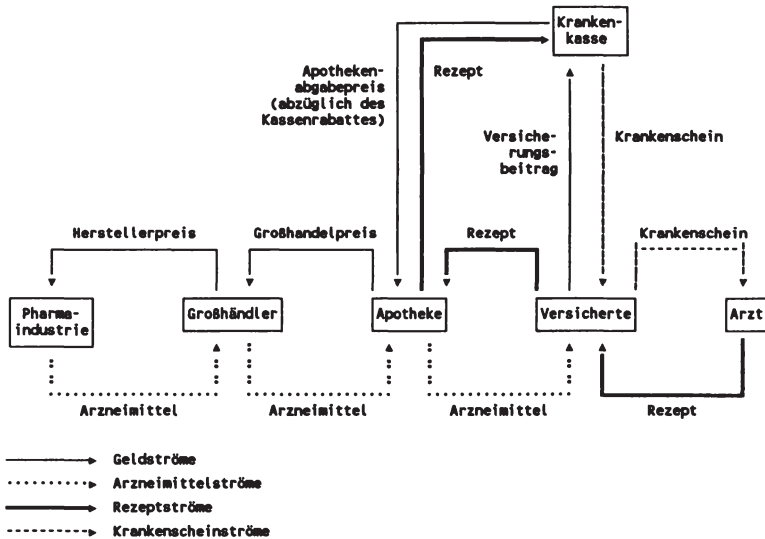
Krankenkasse

Apothekenabgabepreis (abzüglich des Kassenrabattes)

Rezept

Versicherungsbeitrag

Krankenschein

Herstellerpreis

Großhandelpreis

Rezept

Krankenschein

Pharmaindustrie

Großhändler

Apotheke

Versicherte

Arzt

Arzneimittel

Arzneimittel

Arzneimittel

Rezept

Geldströme

Arzneimittelströme

Rezeptströme

Krankenscheinströme